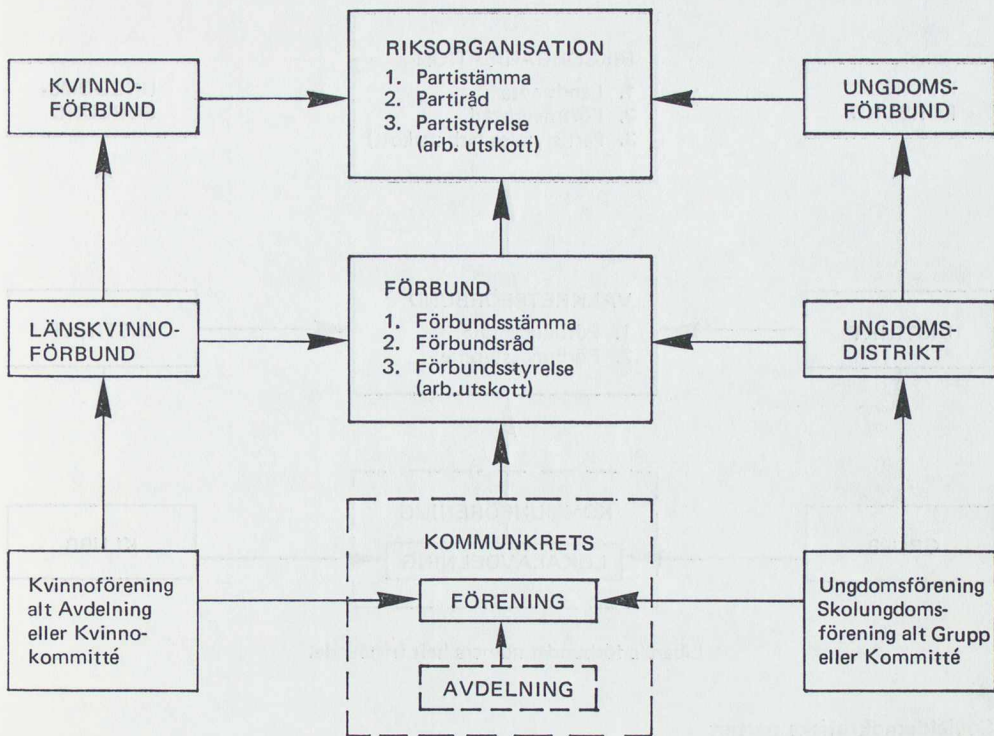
KVINNO-FÖRBUND

RIKSORGANISATION
1. Partistämma
2. Partiråd
3. Partistyrelse (arb. utskott)

UNGDOMS-FÖRBUND

LÄNSKVINNO-FÖRBUND

FÖRBUND
1. Förbundsstämma
2. Förbundsråd
3. Förbundsstyrelse (arb.utskott)

UNGDOMS-DISTRIKT

Kvinnoförening alt Avdelning eller Kvinnokommitté

KOMMUNKRETS

FÖRENING

AVDELNING

Ungdomsförening Skolungdomsförening alt Grupp eller Kommitté